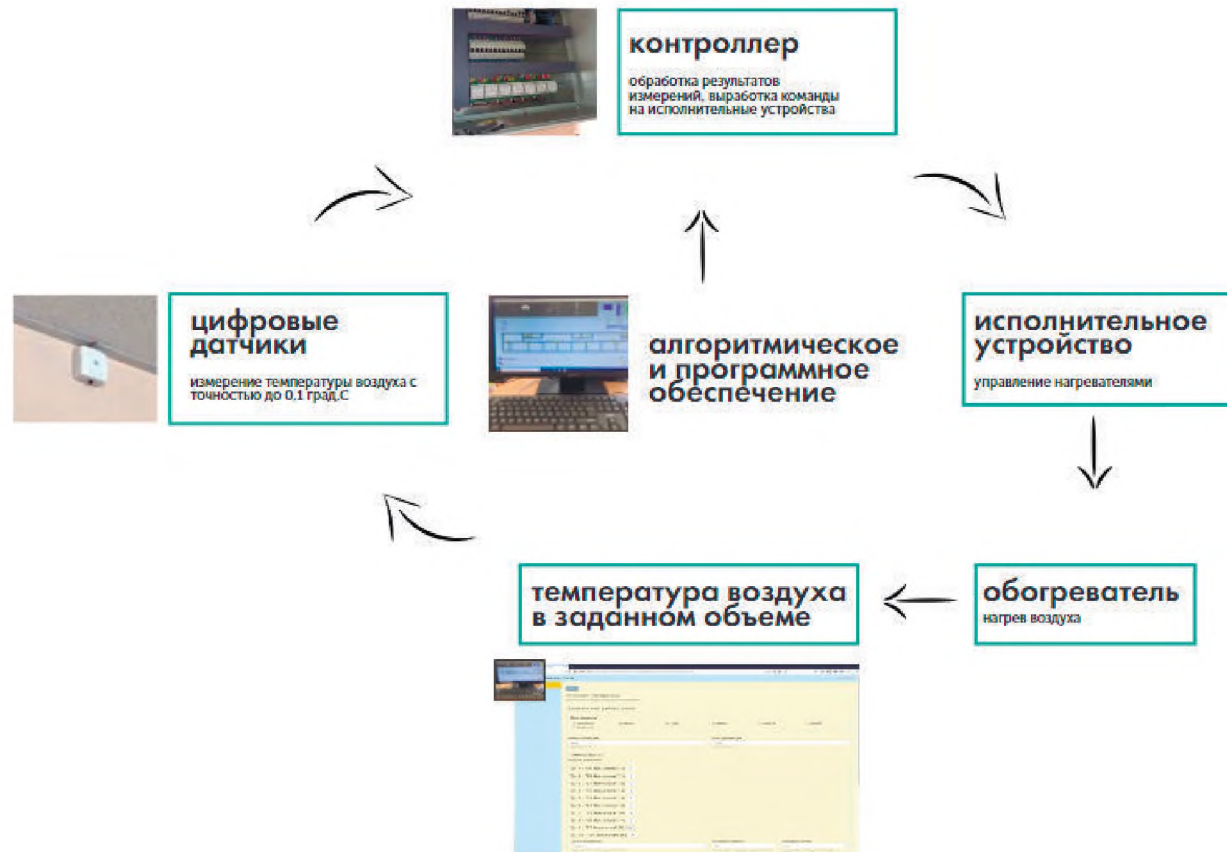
контроллер

обработка результатов измерений, выработка команды на исполнительные устройства

цифровые датчики

измерение температуры воздуха с точностью до 0,1 град.С

алгоритмическое и программное обеспечение

исполнительное устройство

управление нагревателями

температура воздуха в заданном объеме

обогреватель

нагрев воздуха